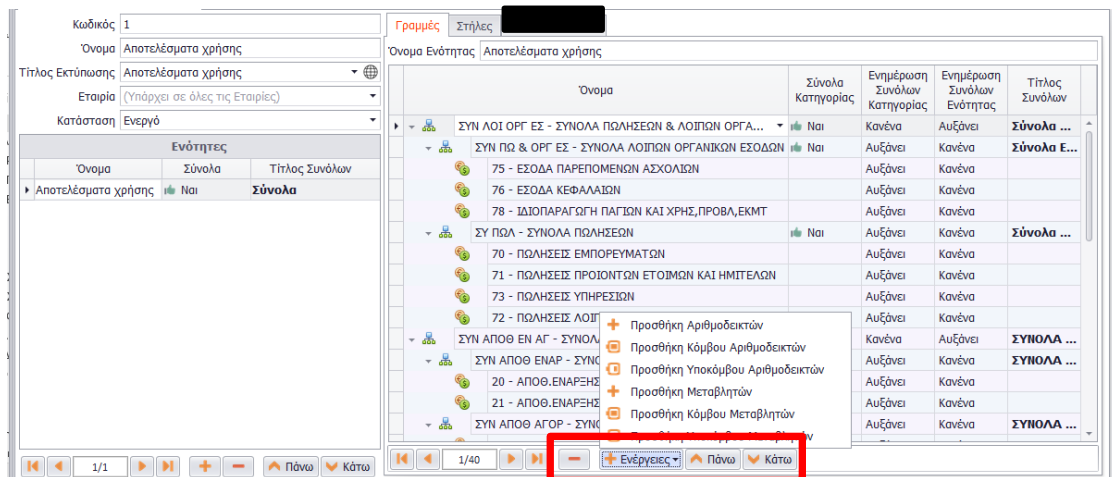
Κωδικός 1
Όνομα Αποτελέσματα χρήσης
Τίτλος Εκτύπωσης Αποτελέσματα χρήσης
Εταιρία (Υπάρχει σε όλες τις Εταιρίες)
Κατάσταση Ενεργό

Ενότητες

| Όνομα | Σύνολα | Τίτλος Συνόλων |
|---|---|---|
| Αποτελέσματα χρήσης | Ναι | Σύνολα |

1/1
Πάνω Κάτω

Γραμμές Στήλες

Όνομα Ενότητας Αποτελέσματα χρήσης

| Όνομα | Σύνολα Κατηγορίας | Ενημέρωση Συνόλων Κατηγορίας | Ενημέρωση Συνόλων Ενότητας | Τίτλος Συνόλων |
|---|---|---|---|---|
| ΣΥΝ ΛΟΙ ΟΡΓ ΕΣ - ΣΥΝΟΛΑ ΠΩΛΗΣΕΩΝ & ΛΟΙΠΩΝ ΟΡΓΑ... | Ναι | Κανένα | Αυξάνει | Σύνολα ... |
| ΣΥΝ ΠΩ & ΟΡΓ ΕΣ - ΣΥΝΟΛΑ ΛΟΙΠΩΝ ΟΡΓΑΝΙΚΩΝ ΕΣΟΔΩΝ | Ναι | Αυξάνει | Κανένα | Σύνολα Ε... |
| 75 - ΕΣΟΔΑ ΠΑΡΕΠΟΜΕΝΩΝ ΑΣΧΟΛΙΩΝ | | Αυξάνει | Κανένα | |
| 76 - ΕΣΟΔΑ ΚΕΦΑΛΑΙΩΝ | | Αυξάνει | Κανένα | |
| 78 - ΙΔΙΟΠΑΡΑΓΩΓΗ ΠΑΓΙΩΝ ΚΑΙ ΧΡΗΣ,ΠΡΟΒΛ,ΕΚΜΤ | | Αυξάνει | Κανένα | |
| ΣΥ ΠΩΛ - ΣΥΝΟΛΑ ΠΩΛΗΣΕΩΝ | Ναι | Αυξάνει | Κανένα | Σύνολα ... |
| 70 - ΠΩΛΗΣΕΙΣ ΕΜΠΟΡΕΥΜΑΤΩΝ | | Αυξάνει | Κανένα | |
| 71 - ΠΩΛΗΣΕΙΣ ΠΡΟΙΟΝΤΩΝ ΕΤΟΙΜΩΝ ΚΑΙ ΗΜΙΤΕΛΩΝ | | Αυξάνει | Κανένα | |
| 73 - ΠΩΛΗΣΕΙΣ ΥΠΗΡΕΣΙΩΝ | | Αυξάνει | Κανένα | |
| 72 - ΠΩΛΗΣΕΙΣ ΛΟΙΠ | | Αυξάνει | Κανένα | |
| ΣΥΝ ΑΠΟΘ ΕΝ ΑΓ - ΣΥΝΟΛ | | Κανένα | Αυξάνει | ΣΥΝΟΛΑ ... |
| ΣΥΝ ΑΠΟΘ ΕΝΑΡ - ΣΥΝ | | Αυξάνει | Κανένα | ΣΥΝΟΛΑ ... |
| 20 - ΑΠΟΘ.ΕΝΑΡΞΗ | | Αυξάνει | Κανένα | |
| 21 - ΑΠΟΘ.ΕΝΑΡΞΗ | | Αυξάνει | Κανένα | |
| ΣΥΝ ΑΠΟΘ ΑΓΟΡ - ΣΥΝ | | Αυξάνει | Κανένα | ΣΥΝΟΛΑ ... |

Προσθήκη Αριθμοδεικτών
Προσθήκη Κόμβου Αριθμοδεικτών
Προσθήκη Υποκόμβου Αριθμοδεικτών
Προσθήκη Μεταβλητών
Προσθήκη Κόμβου Μεταβλητών
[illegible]

1/40
Ενέργειες Πάνω Κάτω